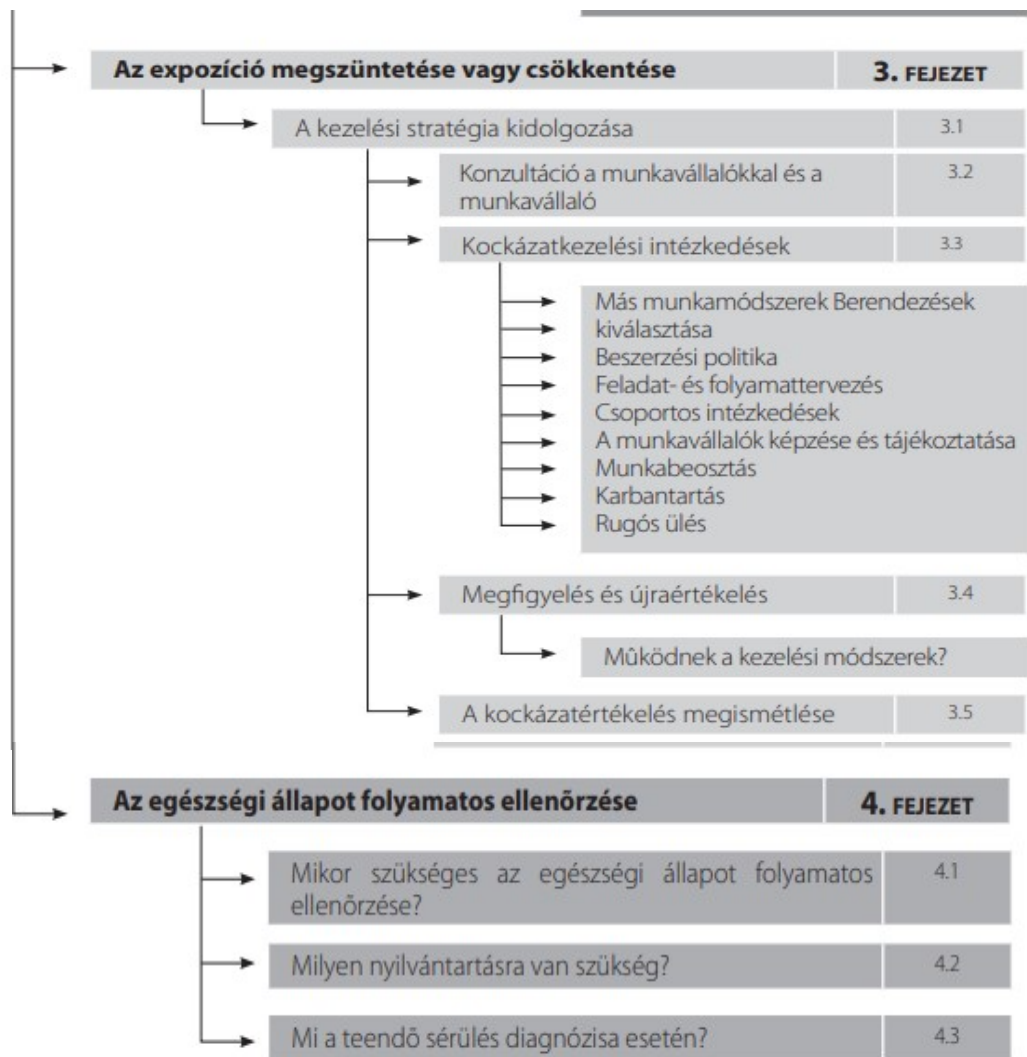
Az expozíció megszüntetése vagy csökkentése | 3. FEJEZET

A kezelési stratégia kidolgozása | 3.1

Konzultáció a munkavállalókkal és a munkavállaló | 3.2

Kockázatkezelési intézkedések | 3.3

Más munkamódszerek Berendezések kiválasztása
Beszerzési politika
Feladat- és folyamattervezés
Csoportos intézkedések
A munkavállalók képzése és tájékoztatása
Munkabeosztás
Karbantartás
Rugós ülés

Megfigyelés és újraértékelés | 3.4

Mûködnek a kezelési módszerek?

A kockázatértékelés megismétlése | 3.5

Az egészségi állapot folyamatos ellenõrzése | 4. FEJEZET

Mikor szükséges az egészségi állapot folyamatos ellenõrzése? | 4.1

Milyen nyilvántartásra van szükség? | 4.2

Mi a teendõ sérülés diagnózisa esetén? | 4.3